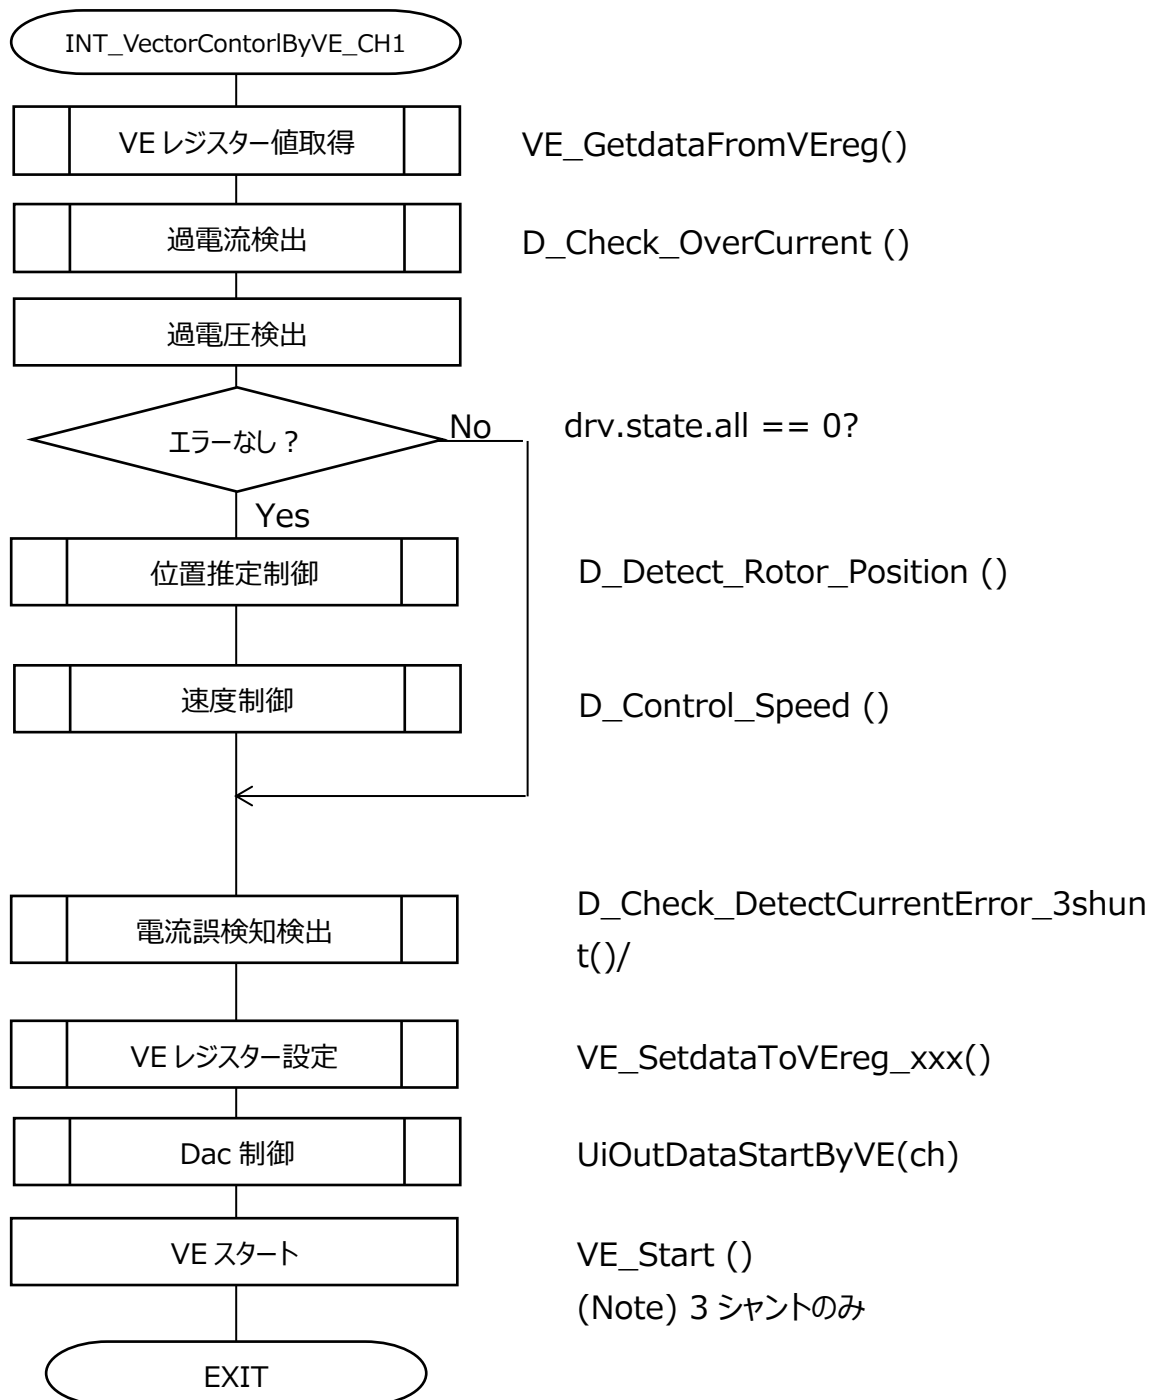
INT_VectorContorlByVE_CH1

VE レジスター値取得

VE_GetdataFromVEreg()

過電流検出

D_Check_OverCurrent ()

過電圧検出

エラーなし？

No

drv.state.all == 0?

Yes

位置推定制御

D_Detect_Rotor_Position ()

速度制御

D_Control_Speed ()

電流誤検知検出

D_Check_DetectCurrentError_3shunt()/

VE レジスター設定

VE_SetdataToVEreg_xxx()

Dac 制御

UiOutDataStartByVE(ch)

VE スタート

VE_Start ()
(Note) 3 シャントのみ

EXIT